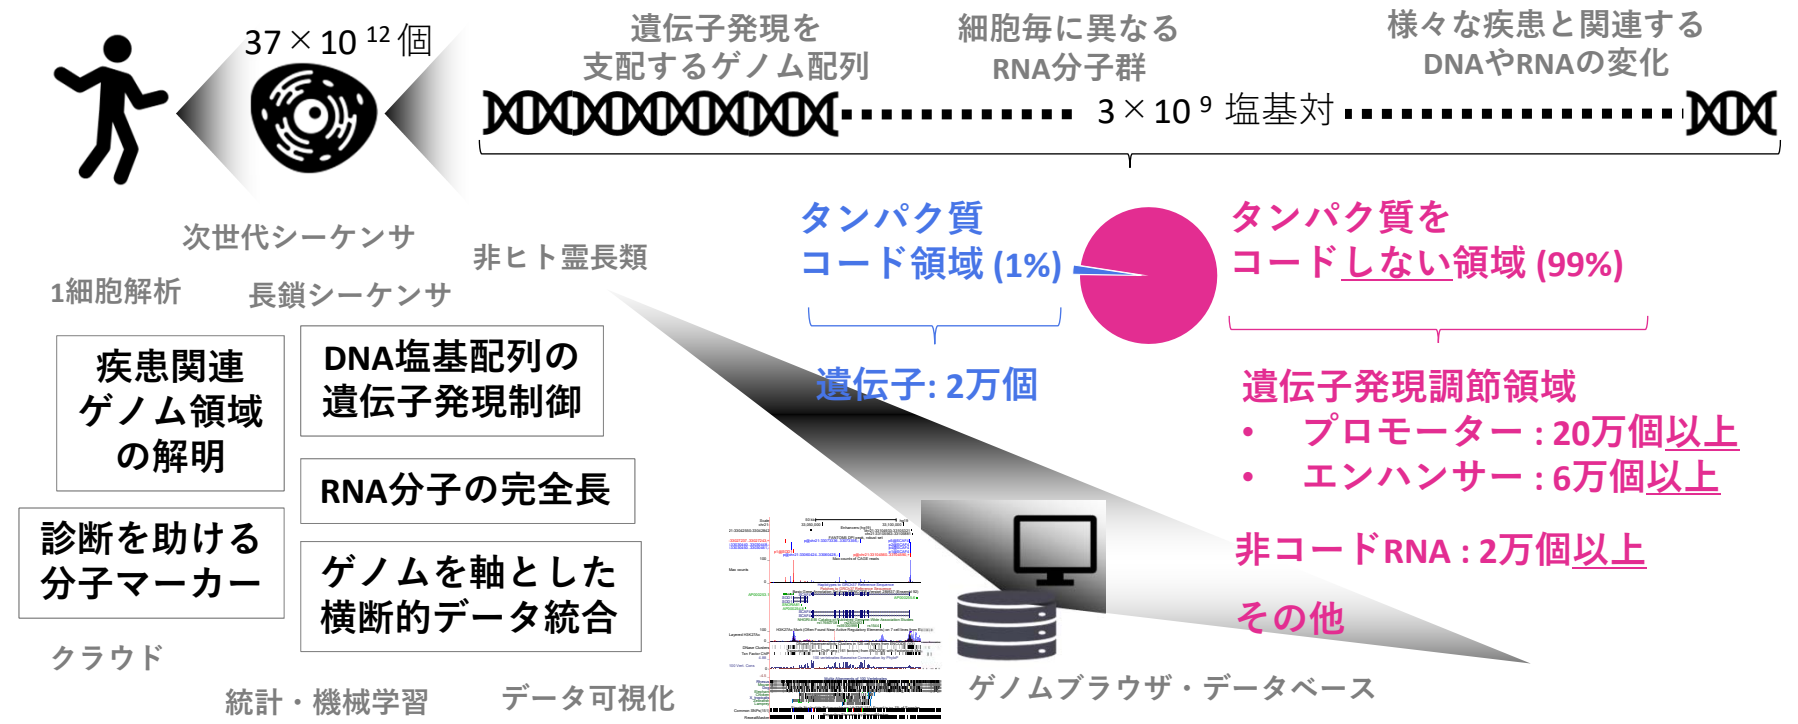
$37 \times 10^{12}$個

遺伝子発現を支配するゲノム配列

細胞毎に異なるRNA分子群

様々な疾患と関連するDNAやRNAの変化

$3 \times 10^{9}$ 塩基対

次世代シーケンサ

非ヒト霊長類

1細胞解析

長鎖シーケンサ

タンパク質コード領域 (1%)

タンパク質をコードしない領域 (99%)

遺伝子: 2万個

遺伝子発現調節領域

• プロモーター : 20万個以上

• エンハンサー : 6万個以上

非コードRNA : 2万個以上

その他

疾患関連ゲノム領域の解明

DNA塩基配列の遺伝子発現制御

RNA分子の完全長

診断を助ける分子マーカー

ゲノムを軸とした横断的データ統合

クラウド

統計・機械学習

データ可視化

ゲノムブラウザ・データベース